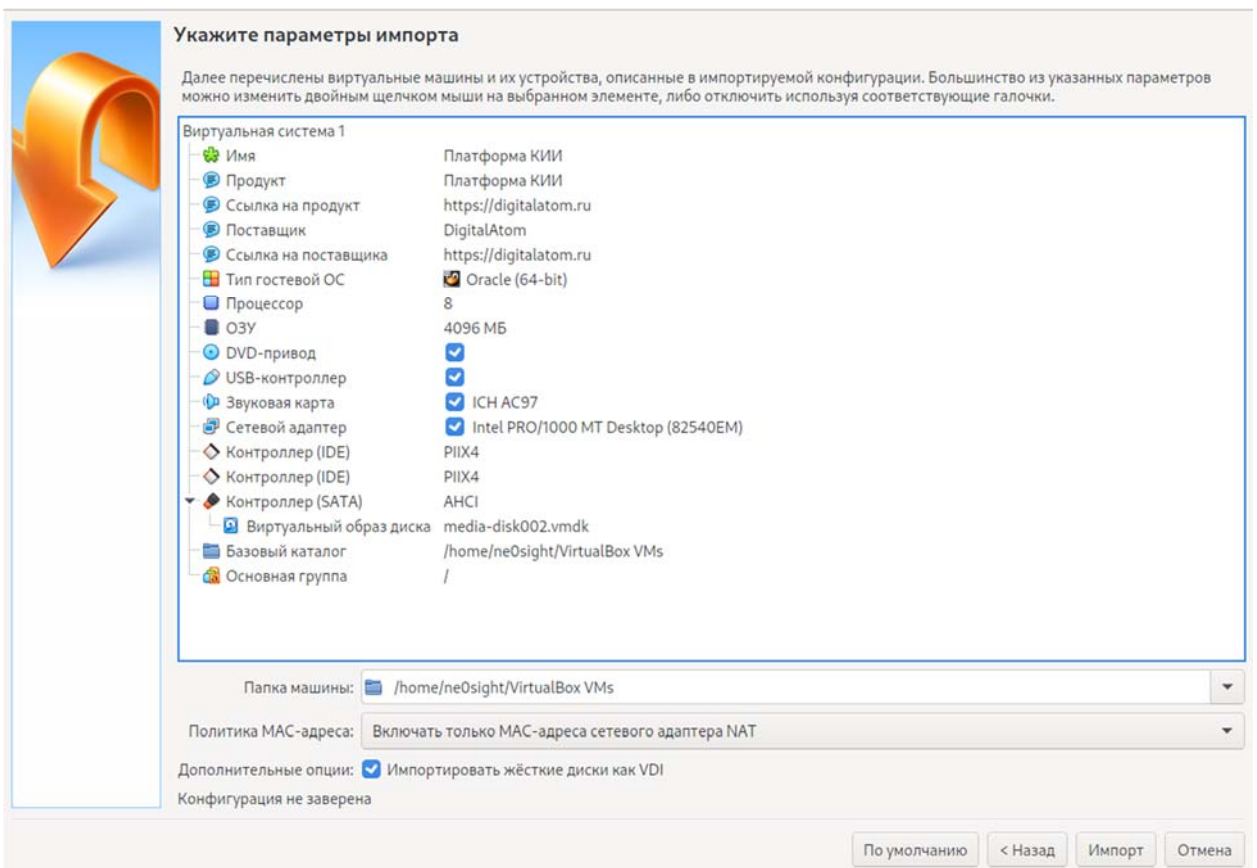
Укажите параметры импорта

Далее перечислены виртуальные машины и их устройства, описанные в импортируемой конфигурации. Большинство из указанных параметров можно изменить двойным щелчком мыши на выбранном элементе, либо отключить используя соответствующие галочки.

| | |
|---|---|
| Виртуальная система 1 | |
| Имя | Платформа КИИ |
| Продукт | Платформа КИИ |
| Ссылка на продукт | https://digitalatom.ru |
| Поставщик | DigitalAtom |
| Ссылка на поставщика | https://digitalatom.ru |
| Тип гостевой ОС | Oracle (64-bit) |
| Процессор | 8 |
| ОЗУ | 4096 МБ |
| DVD-привод | |
| USB-контроллер | |
| Звуковая карта | ICH AC97 |
| Сетевой адаптер | Intel PRO/1000 MT Desktop (82540EM) |
| Контроллер (IDE) | PIIX4 |
| Контроллер (IDE) | PIIX4 |
| Контроллер (SATA) | AHCI |
| Виртуальный образ диска | media-disk002.vmdk |
| Базовый каталог | /home/ne0sight/VirtualBox VMs |
| Основная группа | / |

Папка машины: /home/ne0sight/VirtualBox VMs

Политика MAC-адреса: Включать только MAC-адреса сетевого адаптера NAT

Дополнительные опции: Импортировать жёсткие диски как VDI

Конфигурация не заверена

По умолчанию | < Назад | Импорт | Отмена